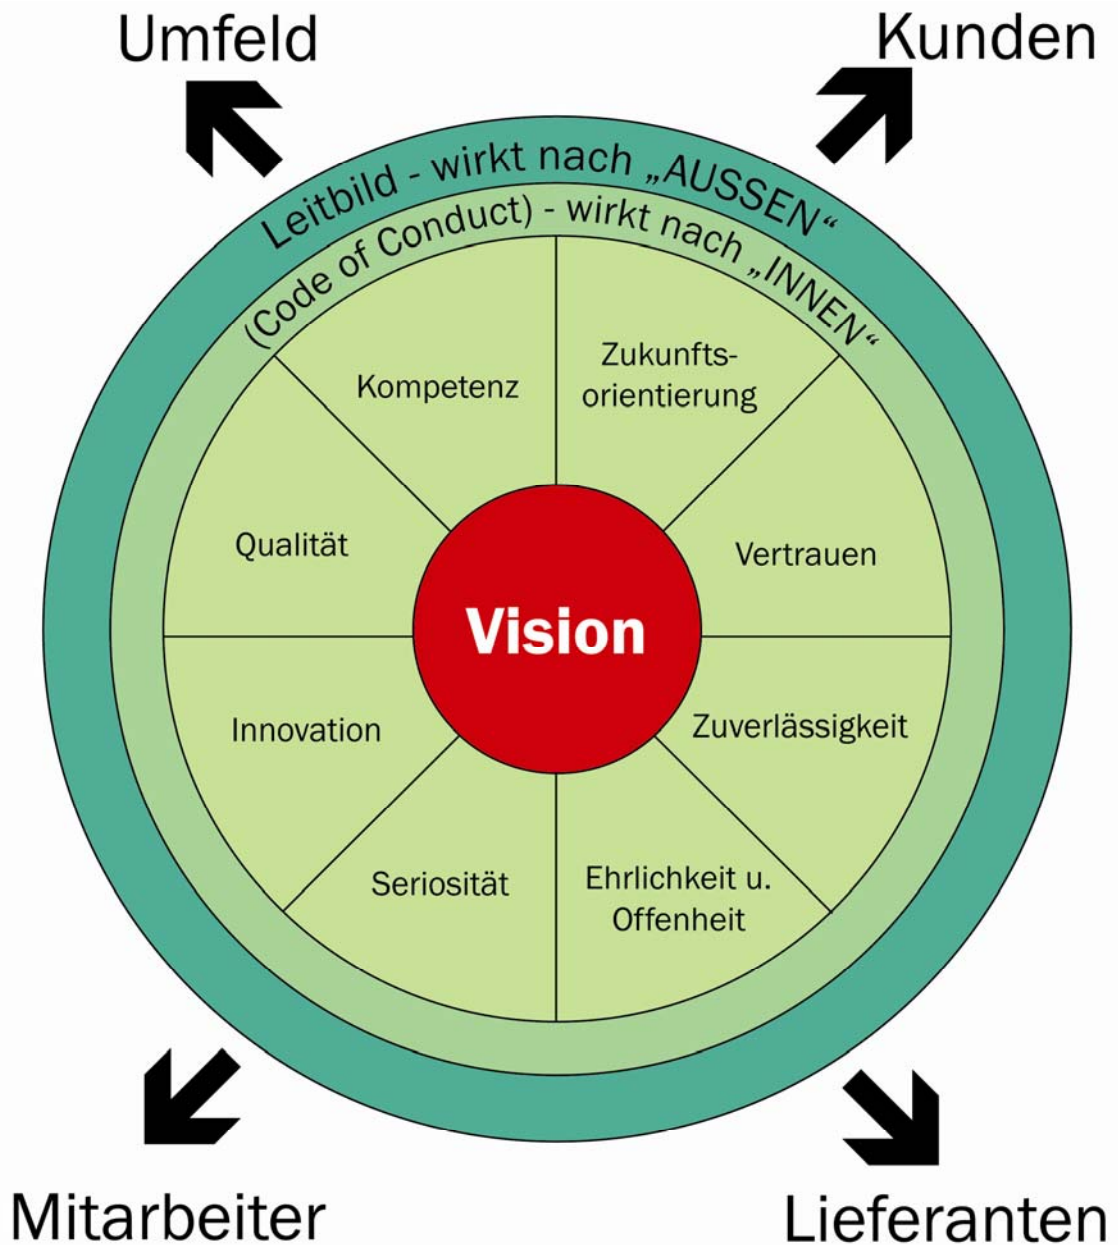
Umfeld

Kunden

Leitbild - wirkt nach „AUSSEN“

(Code of Conduct) - wirkt nach „INNEN“

Kompetenz

Zukunftsorientierung

Qualität

Vertrauen

Vision

Innovation

Zuverlässigkeit

Seriosität

Ehrlichkeit u. Offenheit

Mitarbeiter

Lieferanten